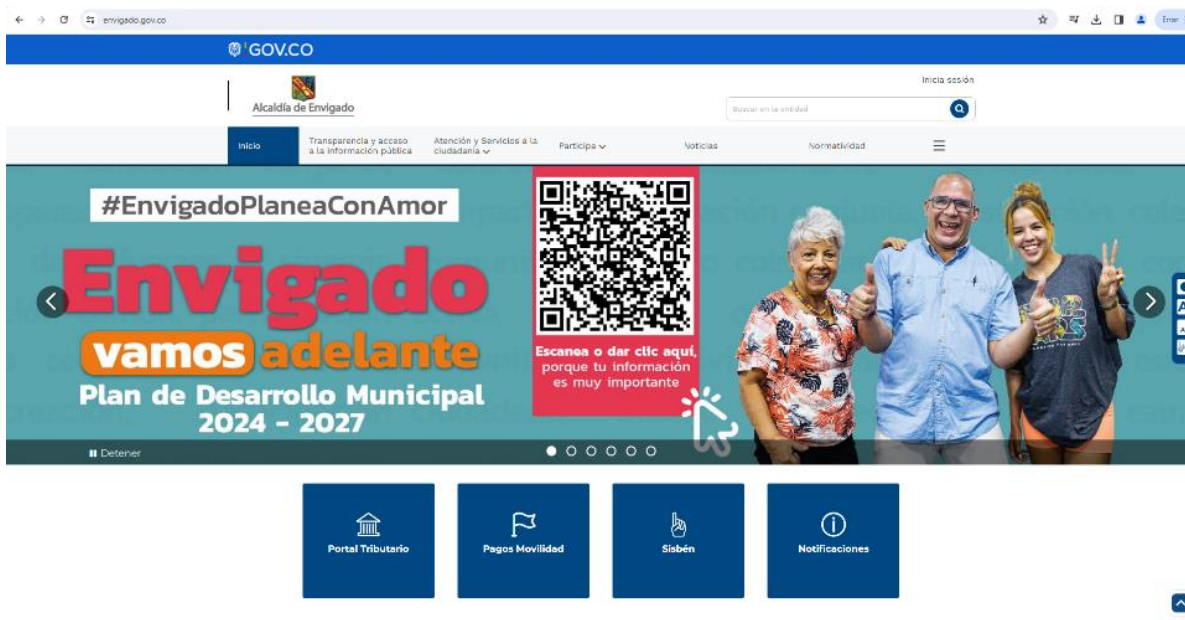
envigado.gov.co

Error

GOV.CO

Alcaldía de Envigado

Inicia sesión

Buscar en la entidad

Inicio

Transparencia y acceso a la información pública

Atención y Servicios a la ciudadanía

Participa

Noticias

Normatividad

#EnvigadoPlaneaConAmor

Envigado

vamos adelante

Plan de Desarrollo Municipal 2024 - 2027

Escanea o dar clic aquí, porque tu información es muy importante

Detener

Portal Tributario

Pagos Movilidad

Sisbén

Notificaciones